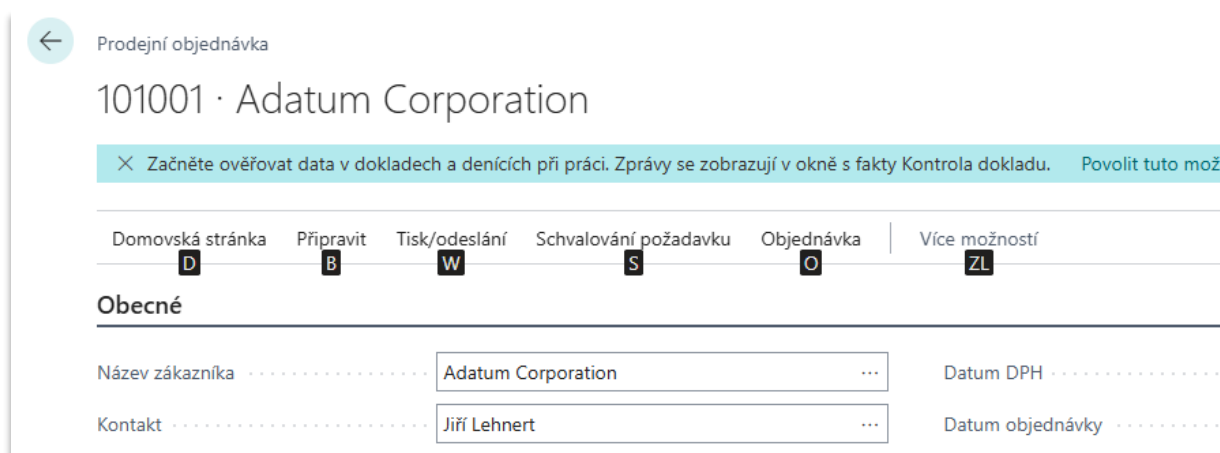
Prodejní objednávka

101001 · Adatum Corporation

× Začněte ověřovat data v dokladech a denících při práci. Zprávy se zobrazují v okně s fakty Kontrola dokladu. Povolit tuto mož

Domovská stránka D
Připravit B
Tisk/odeslání W
Schvalování požadavku S
Objednávka O
Více možností ZL

Obecné

Název zákazníka
Adatum Corporation ···
Datum DPH

Kontakt
Jiří Lehnert ···
Datum objednávky